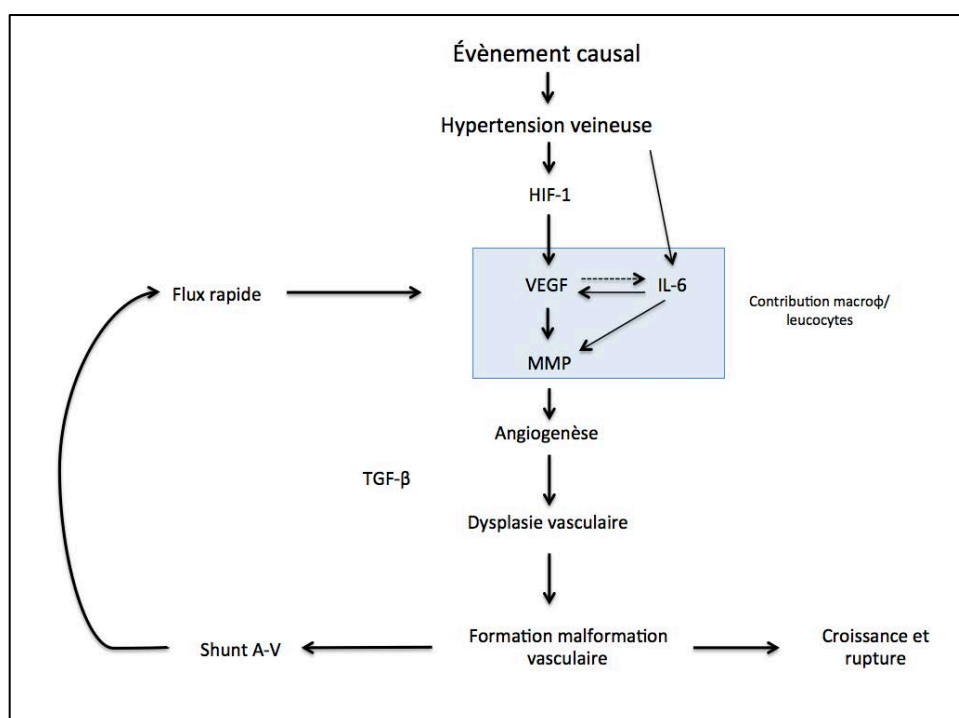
Évènement causal

Hypertension veineuse

HIF-1

Flux rapide

VEGF

IL-6

Contribution macroφ/ leucocytes

MMP

Angiogenèse

TGF-β

Dysplasie vasculaire

Shunt A-V

Formation malformation vasculaire

Croissance et rupture